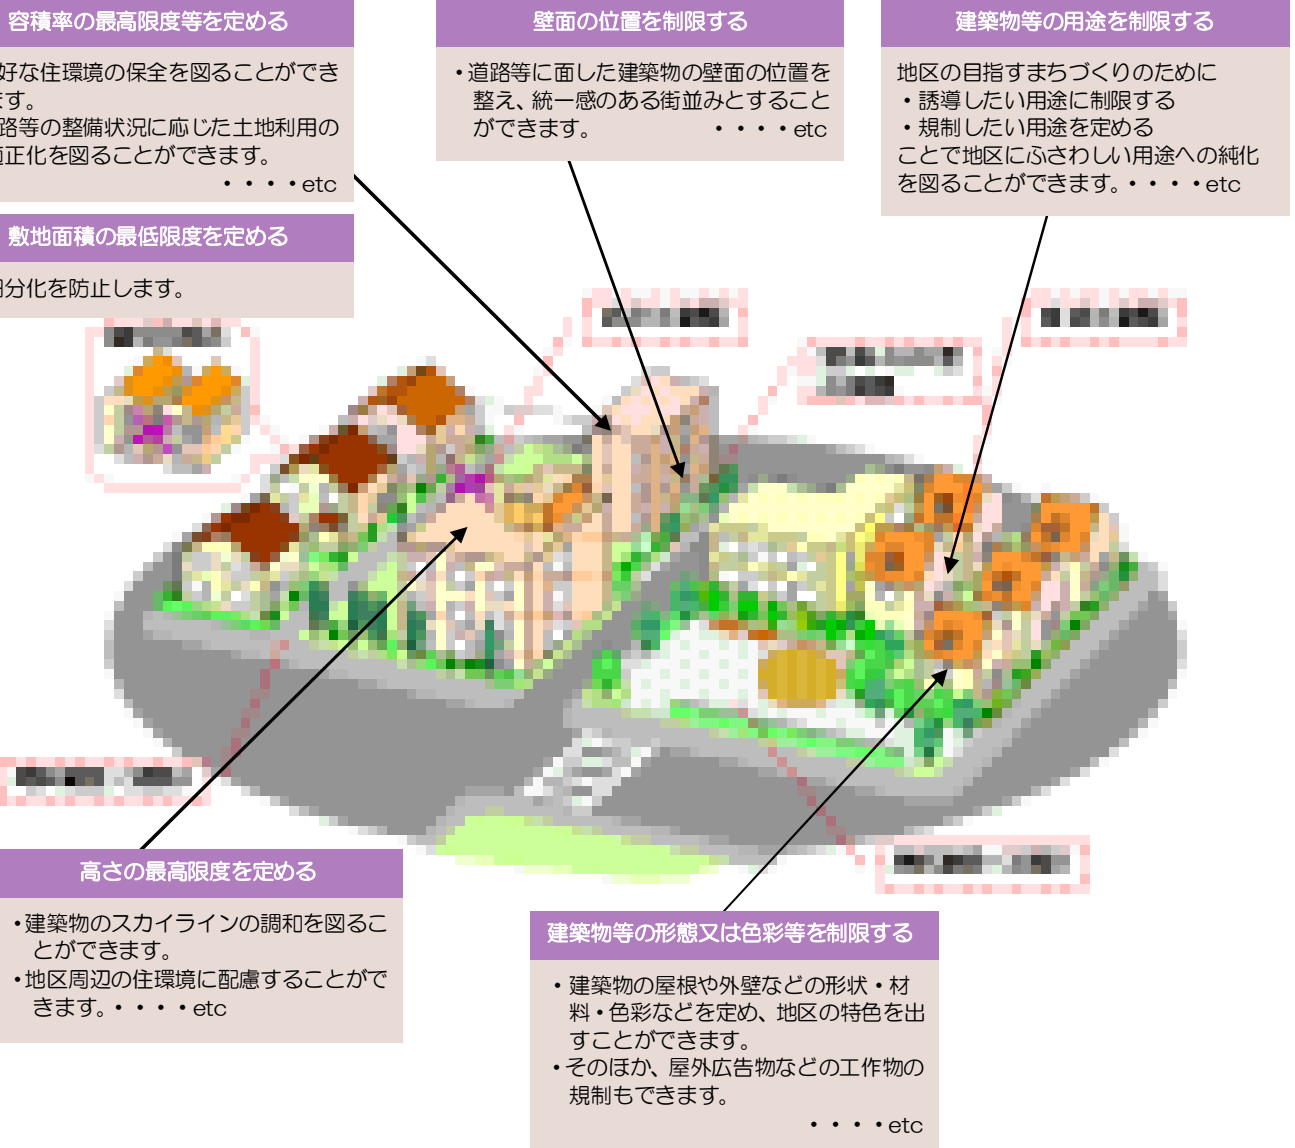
容積率の最高限度等を定める

好な住環境の保全を図ることができます。
路等の整備状況に応じた土地利用の適正化を図ることができます。
・・・・etc

敷地面積の最低限度を定める

分化を防止します。

壁面の位置を制限する

・道路等に面した建築物の壁面の位置を整え、統一感のある街並みとすることができます。 ・・・・etc

建築物等の用途を制限する

地区の目指すまちづくりのために
・誘導したい用途に制限する
・規制したい用途を定める
ことで地区にふさわしい用途への純化を図ることができます。・・・・etc

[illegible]

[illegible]

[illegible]

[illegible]

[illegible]

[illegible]

高さの最高限度を定める

・建築物のスカイラインの調和を図ることができます。
・地区周辺の住環境に配慮することができます。・・・・etc

建築物等の形態又は色彩等を制限する

・建築物の屋根や外壁などの形状・材料・色彩などを定め、地区の特色を出すことができます。
・そのほか、屋外広告物などの工作物の規制もできます。
・・・・etc